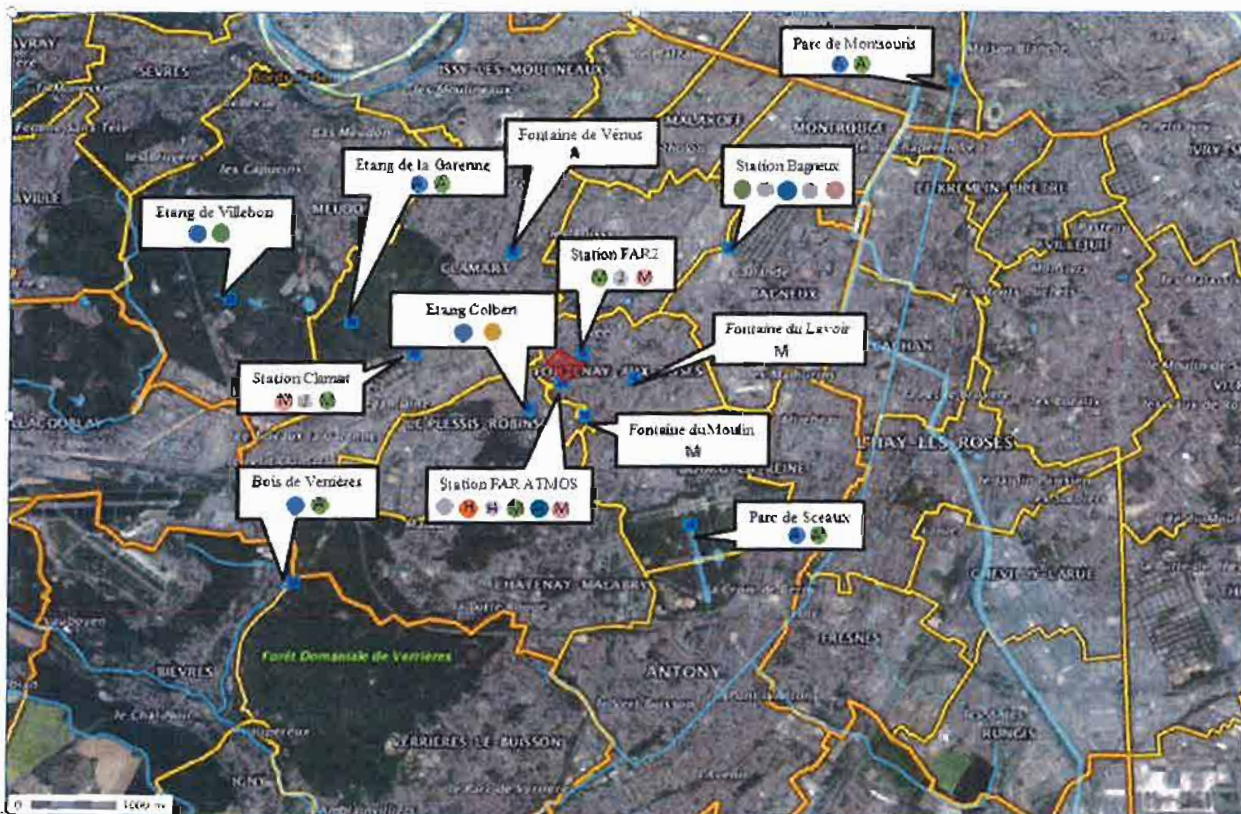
Parc de Montsouris

Fontaine de Vénus
A

Etang de la Garenne

Station Bagneux

Etang de Villebon

Station FAR2
M

Etang Colbert

Fontaine du Lavoir
M

Station Clamart
M

Fontaine duMoulin
M

Bois de Verrières

Station FAR ATMOS
H M

Parc de Sceaux

SEVRES
ISSY-LES-MOULINEAUX
MALAKOFF
MONTROUGE
MEUDON
CLAMART
BAGNEUX
FONTENAY-AUX-ROSES
LE PLESSIS-ROBINSON
L'HAY-LES-ROSES
CHATENAY-MALABRY
ANTONY
FRESNES
BIEVRES
VERRIERES-LE-BUISSON
Forêt Domaniale de Verrières
CACHAN
VILLEJUIF
LE KREMLIN-BICETRE
CHEVILLY-LARUE
RUNGIS

0 1000 m